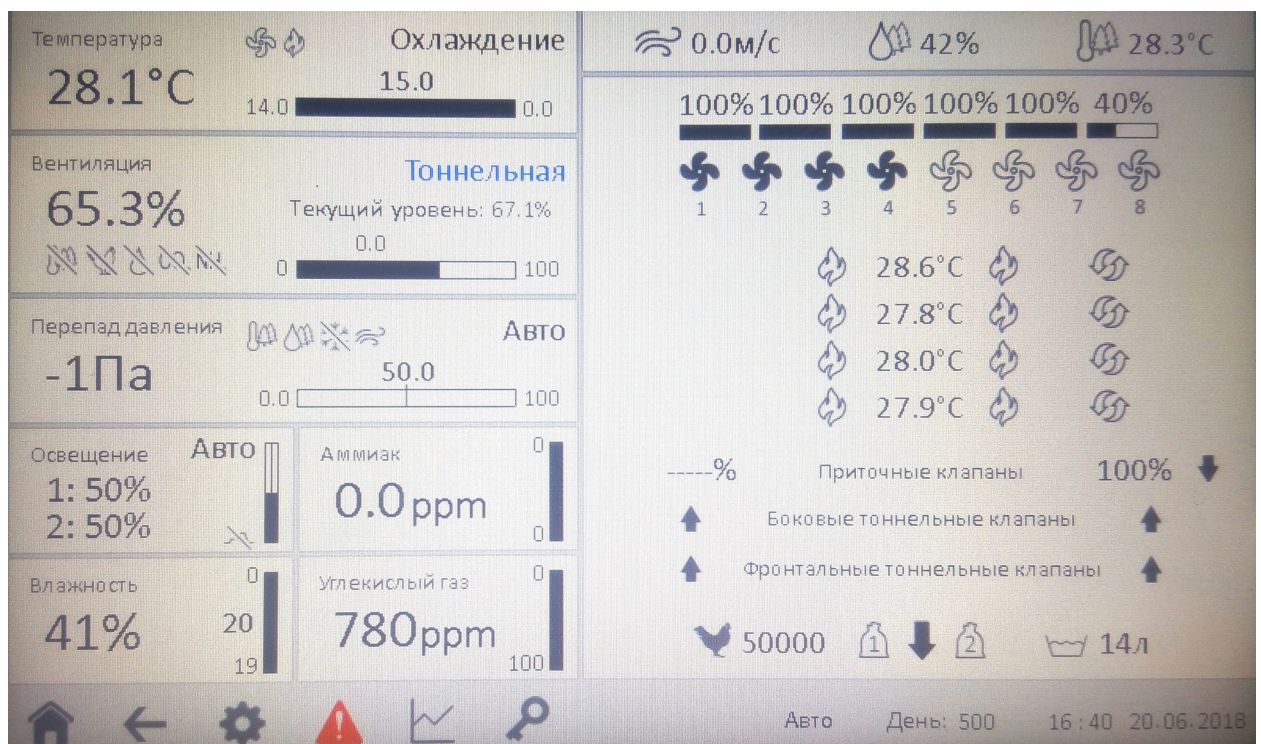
Температура
28.1°C
Охлаждение
15.0
14.0 0.0

Вентиляция
65.3%
Тоннельная
Текущий уровень: 67.1%
0.0
0 100

Перепад давления
-1Па
Авто
50.0
0.0 100

Освещение
1: 50%
2: 50%
Авто

Аммиак
0.0ppm
0
0

Влажность
41%
0
20
19

Углекислый газ
780ppm
0
100

0.0м/с
42%
28.3°C

100% 100% 100% 100% 100% 40%

1 2 3 4 5 6 7 8

28.6°C
27.8°C
28.0°C
27.9°C

-----% Приточные клапаны 100%
Боковые тоннельные клапаны
Фронтальные тоннельные клапаны

50000 1 2 14л

Авто День: 500 16:40 20.06.2018